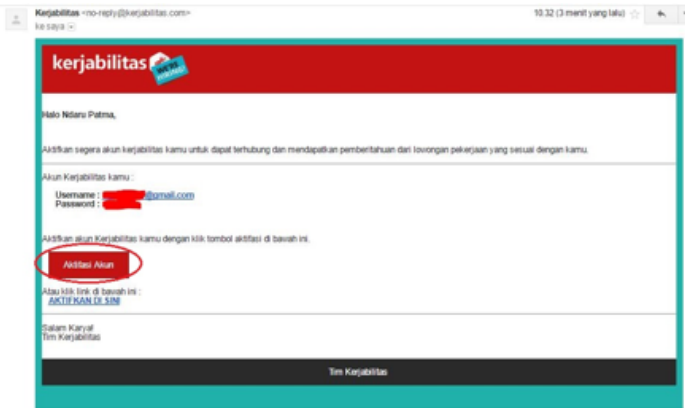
Kerjabilitas <no-reply@kerjabilitas.com>
ke saya

10.32 (3 menit yang lalu)

kerjabilitas

Halo Ndaru Patma,

Aktifkan segera akun kerjabilitas kamu untuk dapat terhubung dan mendapatkan pemberitahuan dari lowongan pekerjaan yang sesuai dengan kamu.

Akun Kerjabilitas kamu :

Username : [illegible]@gmail.com
Password : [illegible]

Aktifkan akun Kerjabilitas kamu dengan klik tombol aktifasi di bawah ini.

Aktifasi Akun

Atau klik link di bawah ini :
AKTIFKAN DI SINI

Salam Karya!
Tim Kerjabilitas

Tim Kerjabilitas